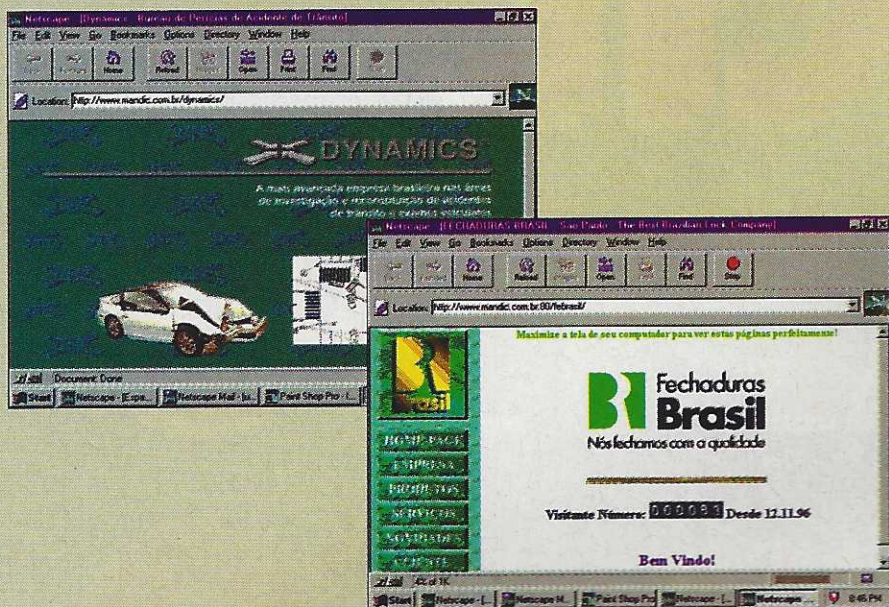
Netscape - [Dynamics - Bureau de Perícias de Acidente de Trânsito]

File Edit View Go Bookmarks Options Directory Window Help

Back Forward Home Reload Images Open Print Find Stop

Location: http://www.mandic.com.br/dynamics/

DYNAMICS

A mais avançada empresa brasileira nas áreas de investigação e reconstrução de acidentes de trânsito e exames veiculares.

Document: Done

Start Netscape - [Espa... Netscape Mail - [s... Paint Shop Pro - [...

Netscape - [FECHADURAS BRASIL - Sao Paulo - The Best Brazilian Lock Company]

File Edit View Go Bookmarks Options Directory Window Help

Back Forward Home Reload Images Open Print Find Stop

Location: http://www.mandic.com.br:80/febrasil/

Maximize a tela de seu computador para ver estas páginas perfeitamente!

Brasil

HOME PAGE

EMPRESA

PRODUTOS

SERVIÇOS

NOVIDADES

CONTATO

Fechaduras Brasil

Nós fechamos com a qualidade

Visitante Número: 000083 Desde 12.11.96

Bem Vindo!

4% of 1K

Start Netscape - [... Netscape M... Paint Shop Pro Netscape - [... Netscape ... 8:45 PM